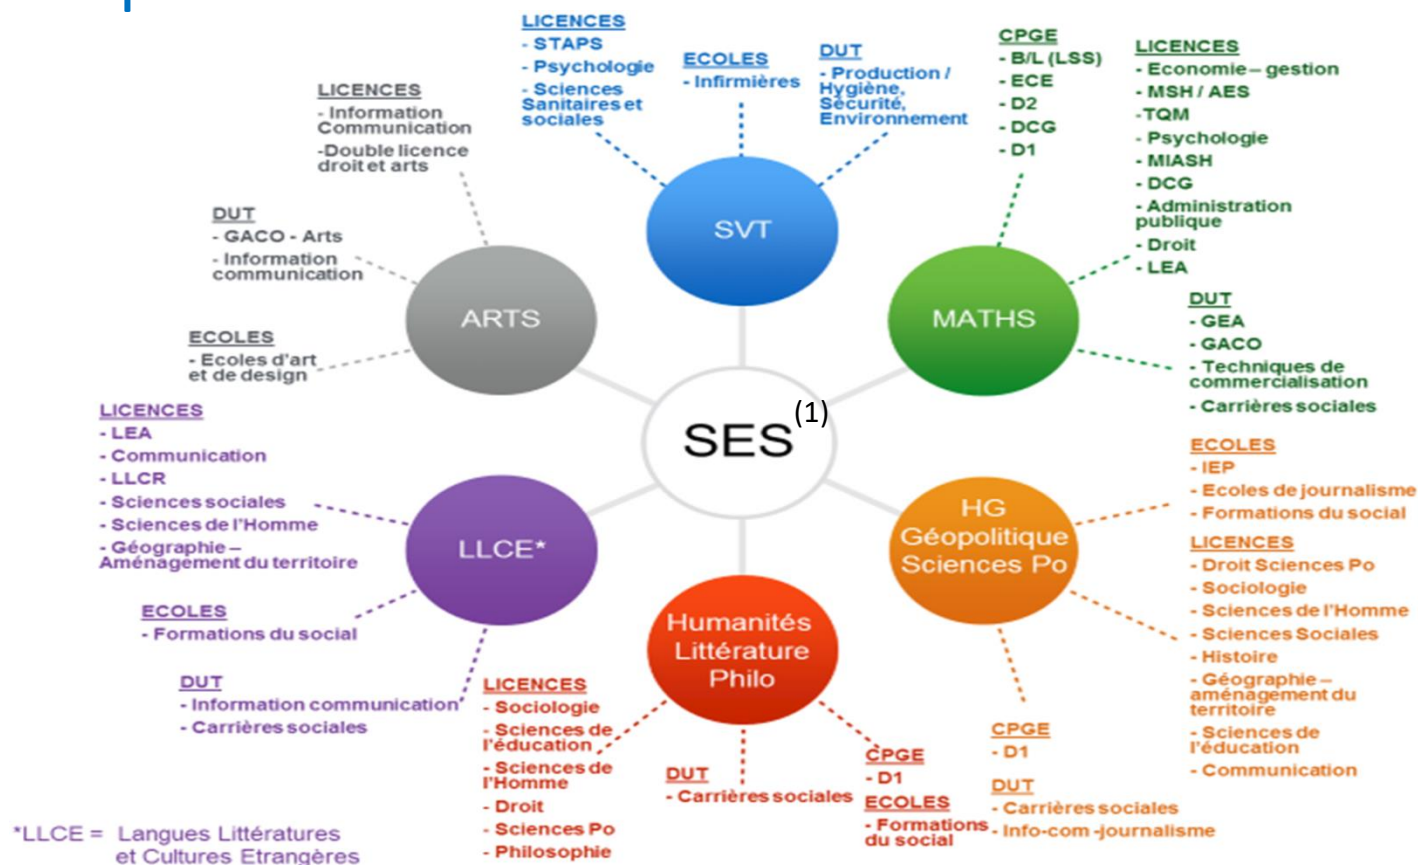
SES$^{(1)}$

SVT

LICENCES
- STAPS
- Psychologie
- Sciences Sanitaires et sociales

ECOLES
- Infirmières

DUT
- Production / Hygiène, Sécurité, Environnement

MATHS

CPGE
- B/L (LSS)
- ECE
- D2
- DCG
- D1

LICENCES
- Economie – gestion
- MSH / AES
-TQM
- Psychologie
- MIASH
- DCG
- Administration publique
- Droit
- LEA

DUT
- GEA
- GACO
- Techniques de commercialisation
- Carrières sociales

HG Géopolitique Sciences Po

ECOLES
- IEP
- Ecoles de journalisme
- Formations du social

LICENCES
- Droit Sciences Po
- Sociologie
- Sciences de l'Homme
- Sciences Sociales
- Histoire
- Géographie – aménagement du territoire
- Sciences de l'éducation
- Communication

CPGE
- D1

DUT
- Carrières sociales
- Info-com -journalisme

Humanités Littérature Philo

LICENCES
- Sociologie
- Sciences de l'éducation
- Sciences de l'Homme
- Droit
- Sciences Po
- Philosophie

DUT
- Carrières sociales

CPGE
- D1

ECOLES
- Formations du social

LLCE*

LICENCES
- LEA
- Communication
- LLCR
- Sciences sociales
- Sciences de l'Homme
- Géographie – Aménagement du territoire

ECOLES
- Formations du social

DUT
- Information communication
- Carrières sociales

ARTS

LICENCES
- Information Communication
-Double licence droit et arts

DUT
- GACO - Arts
- Information communication

ECOLES
- Ecoles d'art et de design

*LLCE = Langues Littératures et Cultures Etrangères